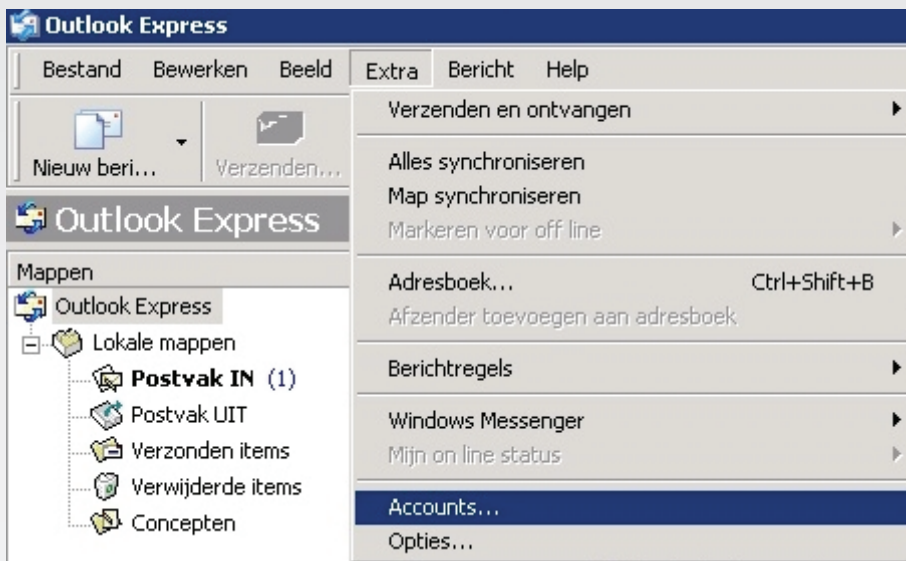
Outlook Express

Bestand Bewerken Beeld Extra Bericht Help

Nieuw beri... Verzenden...

Outlook Express

Mappen

Outlook Express
Lokale mappen
Postvak IN (1)
Postvak UIT
Verzonden items
Verwijderde items
Concepten

Verzenden en ontvangen
Alles synchroniseren
Map synchroniseren
Markeren voor off line
Adresboek... Ctrl+Shift+B
Afzender toevoegen aan adresboek
Berichtregels
Windows Messenger
Mijn on line status
Accounts...
Opties...